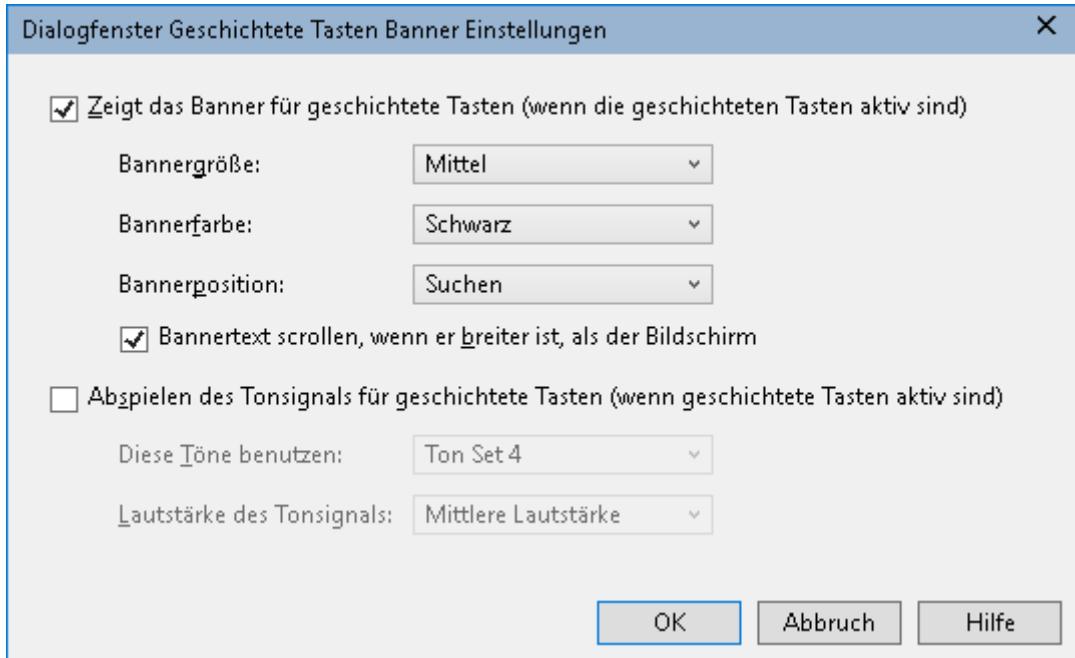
Dialogfenster Geschichtete Tasten Banner Einstellungen

×

Zeigt das Banner für geschichtete Tasten (wenn die geschichteten Tasten aktiv sind)

Bannergröße: Mittel

Bannerfarbe: Schwarz

Bannerposition: Suchen

Bannertext scrollen, wenn er breiter ist, als der Bildschirm

Abspielen des Tonsignals für geschichtete Tasten (wenn geschichtete Tasten aktiv sind)

Diese Töne benutzen: Ton Set 4

Lautstärke des Tonsignals: Mittlere Lautstärke

OK Abbruch Hilfe